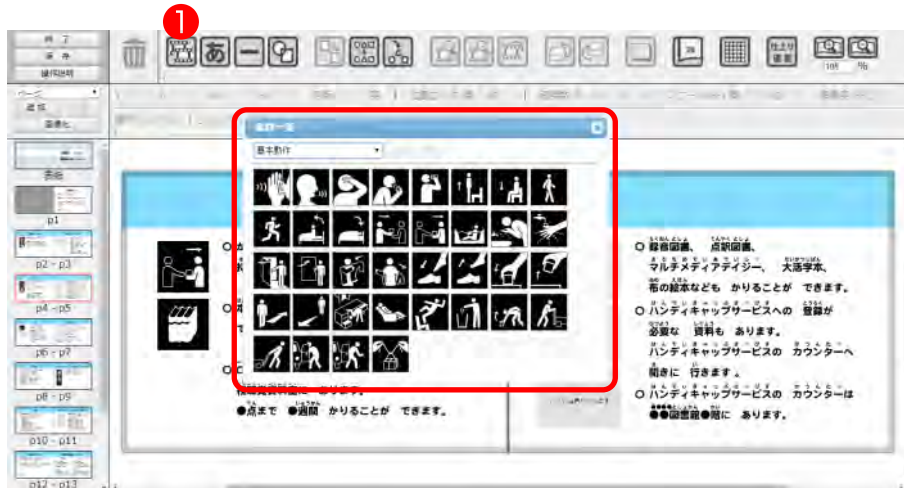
❶

終了
保存
操作説明

あ

105 %

ページ
追加
削除

基本動作

表紙
p1
p2 - p3
p4 - p5
p6 - p7
p8 - p9
p10 - p11
p12 - p13

○ 録音図書、 点訳図書、 マルチメディアデイジー、 大活字本、 布の絵本なども かりることが できます。

○ ハンディキャップサービスへの 登録が 必要な 資料も あります。 ハンディキャップサービスの カウンターへ 聞きに 行きます。

○ ハンディキャップサービスの カウンターは ●●図書館●階に あります。

●点まで ●週間 かりることが できます。